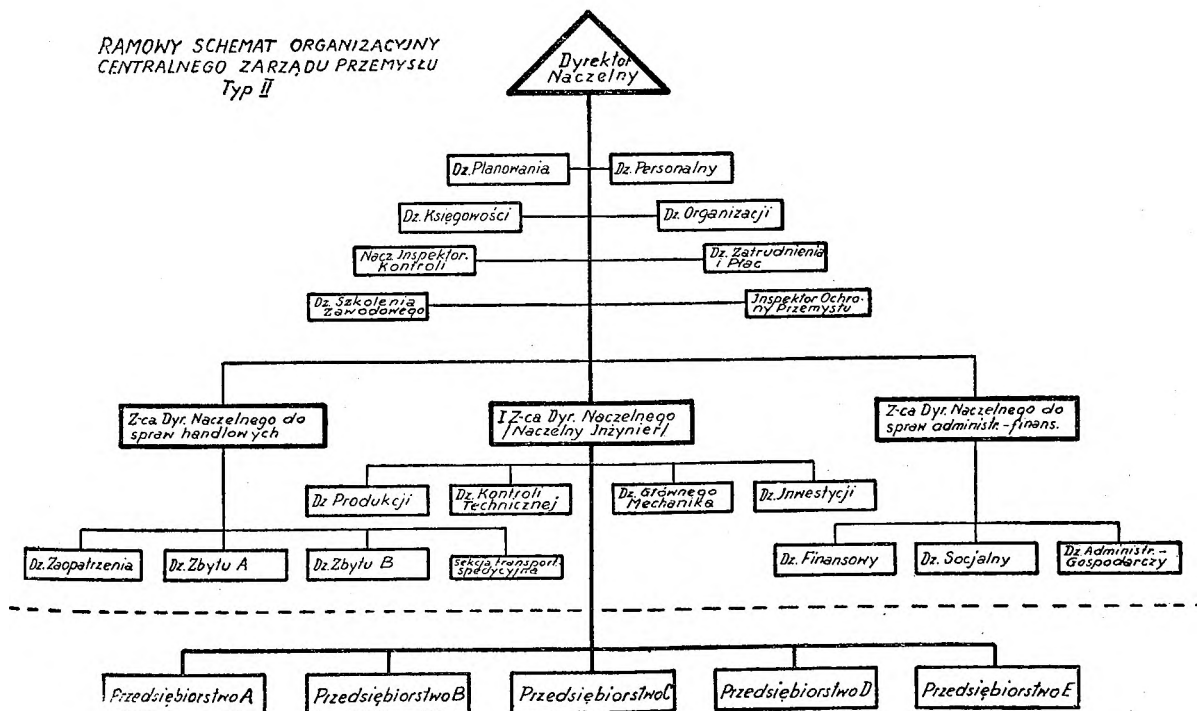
RAMOWY SCHEMAT ORGANIZACYJNY CENTRALNEGO ZARZĄDU PRZEMYSŁU Typ II

Dyrektor Naczelny

Dz. Planowania

Dz. Personalny

Dz. Księgowości

Dz. Organizacji

Nacz. Inspektor. Kontroli

Dz. Zatrudnienia i Płac

Dz. Szkolenia Zawodowego

Inspektor Ochrony Przemysłu

Z-ca Dyr. Naczelnego do spraw handlowych

I Z-ca Dyr. Naczelnego /Naczelny Inżynier/

Z-ca Dyr. Naczelnego do spraw administr.-finans.

Dz. Produkcji

Dz. Kontroli Technicznej

Dz. Głównego Mechanika

Dz. Inwestycji

Dz. Zaopatrzenia

Dz. Zbytu A

Dz. Zbytu B

Sekcja transport. spedycyjna

Dz. Finansowy

Dz. Socjalny

Dz. Administr.-Gospodarczy

Przedsiębiorstwo A

Przedsiębiorstwo B

Przedsiębiorstwo C

Przedsiębiorstwo D

Przedsiębiorstwo E